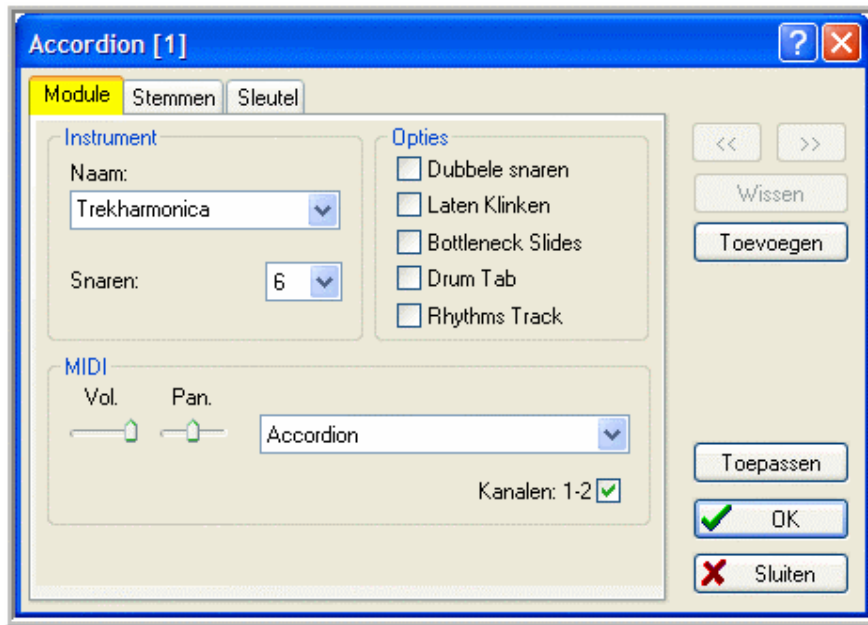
Accordion [1]

?

Module
Stemmen
Sleutel

Instrument
Naam:
Trekharmonica
Snaren:
6

Opties
Dubbele snaren
Laten Klinken
Bottleneck Slides
Drum Tab
Rhythms Track

MIDI
Vol.
Pan.
Accordion
Kanalen: 1-2

<<
>>
Wissen
Toevoegen
Toepassen
OK
Sluiten